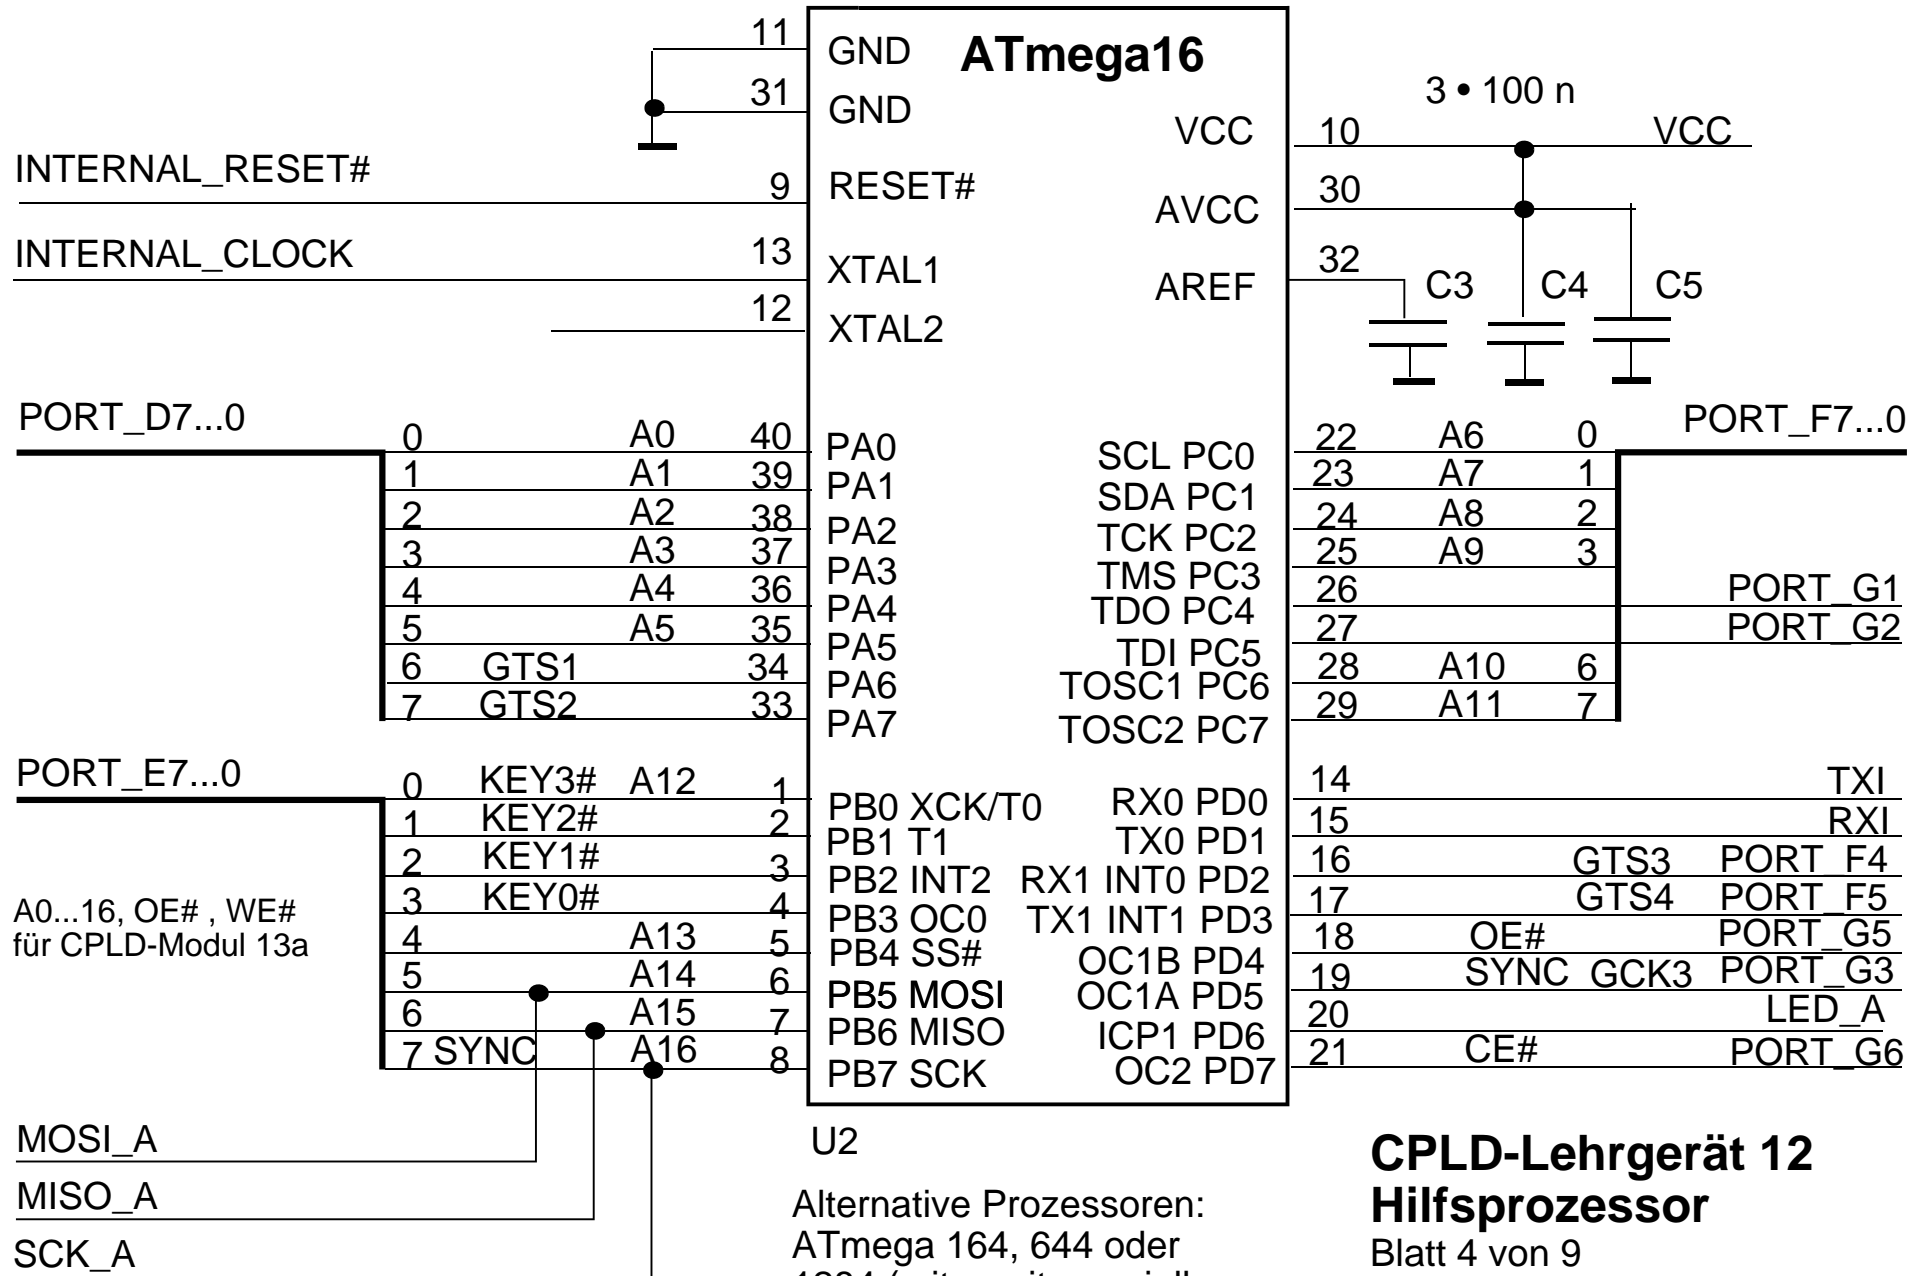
11
GND
ATmega16
31
GND
3 • 100 n
VCC
10
VCC
INTERNAL_RESET#
9
RESET#
30
AVCC
INTERNAL_CLOCK
13
XTAL1
32
AREF
C3
C4
C5
12
XTAL2

PORT_D7...0
0 A0 40 PA0
1 A1 39 PA1
2 A2 38 PA2
3 A3 37 PA3
4 A4 36 PA4
5 A5 35 PA5
6 GTS1 34 PA6
7 GTS2 33 PA7

SCL PC0 22 A6 0
SDA PC1 23 A7 1
TCK PC2 24 A8 2
TMS PC3 25 A9 3
TDO PC4 26 PORT_G1
TDI PC5 27 PORT_G2
TOSC1 PC6 28 A10 6
TOSC2 PC7 29 A11 7
PORT_F7...0

PORT_E7...0
0 KEY3# A12 1 PB0 XCK/T0
1 KEY2# 2 PB1 T1
2 KEY1# 3 PB2 INT2
3 KEY0# 4 PB3 OC0
4 A13 5 PB4 SS#
5 A14 6 PB5 MOSI
6 A15 7 PB6 MISO
7 SYNC A16 8 PB7 SCK

A0...16, OE# , WE#
für CPLD-Modul 13a

RX0 PD0 14 TXI
TX0 PD1 15 RXI
RX1 INT0 PD2 16 GTS3 PORT_F4
TX1 INT1 PD3 17 GTS4 PORT_F5
OC1B PD4 18 OE# PORT_G5
OC1A PD5 19 SYNC GCK3 PORT_G3
ICP1 PD6 20 LED_A
OC2 PD7 21 CE# PORT_G6

MOSI_A
MISO_A
SCK_A

U2

Alternative Prozessoren:
ATmega 164, 644 oder
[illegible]

CPLD-Lehrgerät 12
Hilfsprozessor
Blatt 4 von 9